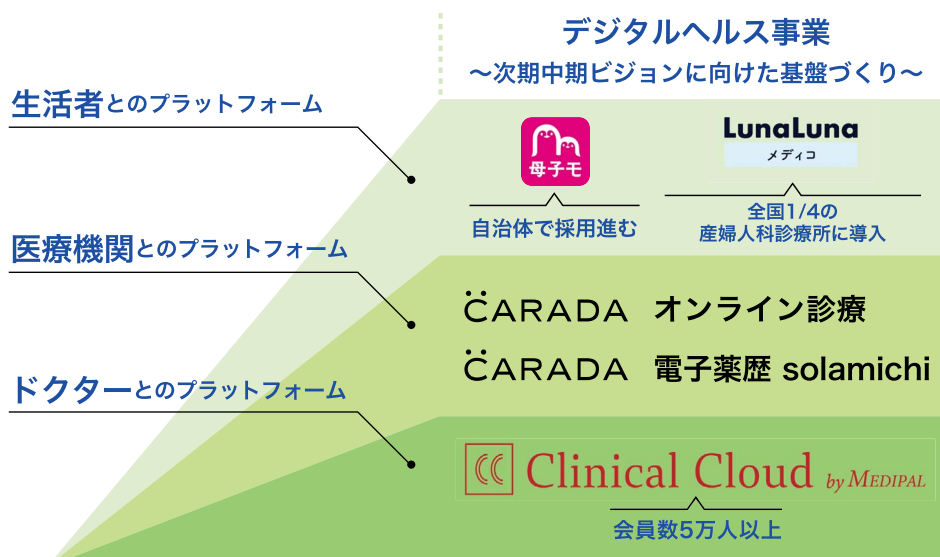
デジタルヘルス事業
〜次期中期ビジョンに向けた基盤づくり〜

生活者とのプラットフォーム

母子モ

自治体で採用進む

LunaLuna
メディコ

全国1/4の
産婦人科診療所に導入

医療機関とのプラットフォーム

CARADA オンライン診療

CARADA 電子薬歴 solamichi

ドクターとのプラットフォーム

Clinical Cloud by MEDIPAL

会員数5万人以上